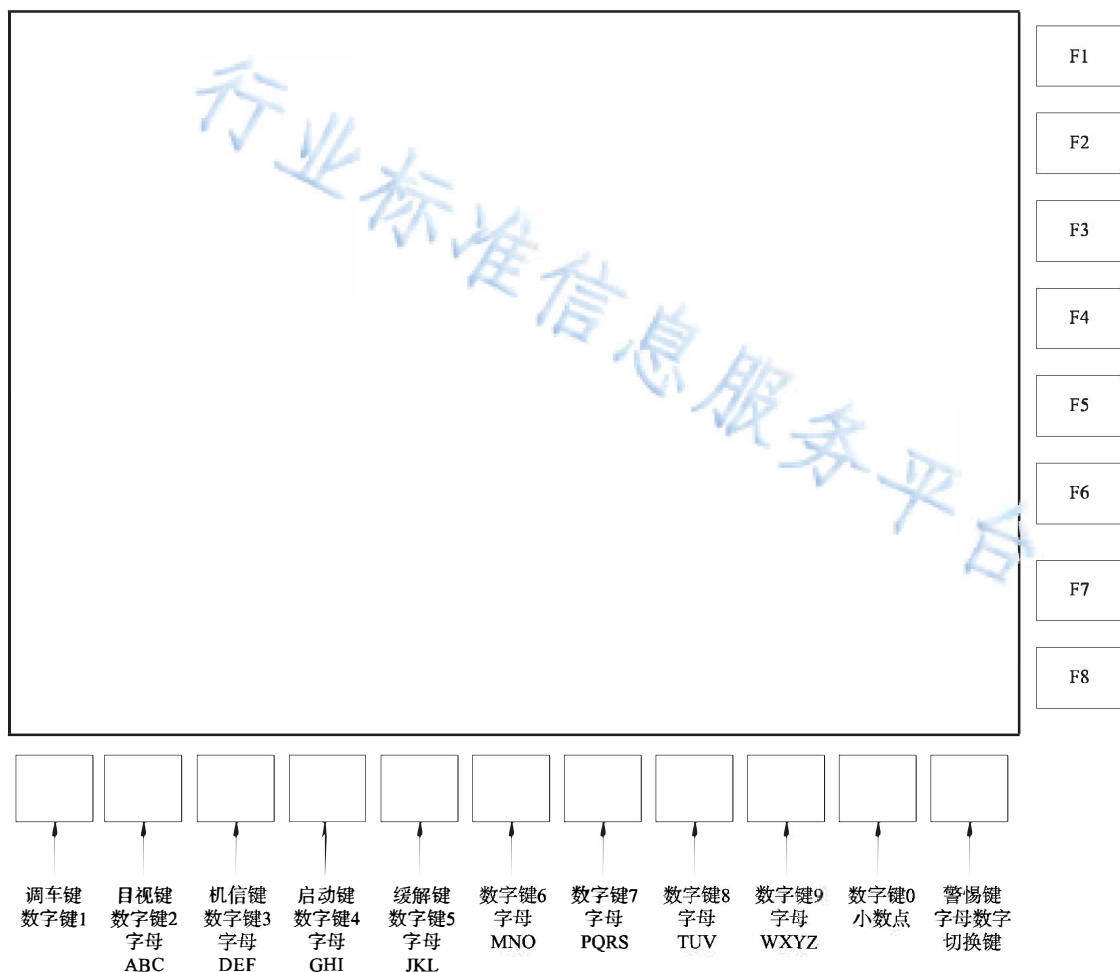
行业标准信息服务平台

F1
F2
F3
F4
F5
F6
F7
F8

调车键 数字键1

目视键 数字键2 字母 ABC

机信键 数字键3 字母 DEF

启动键 数字键4 字母 GHI

缓解键 数字键5 字母 JKL

数字键6 字母 MNO

数字键7 字母 PQRS

数字键8 字母 TUV

数字键9 字母 WXYZ

数字键0 小数点

警惕键 字母数字 切换键